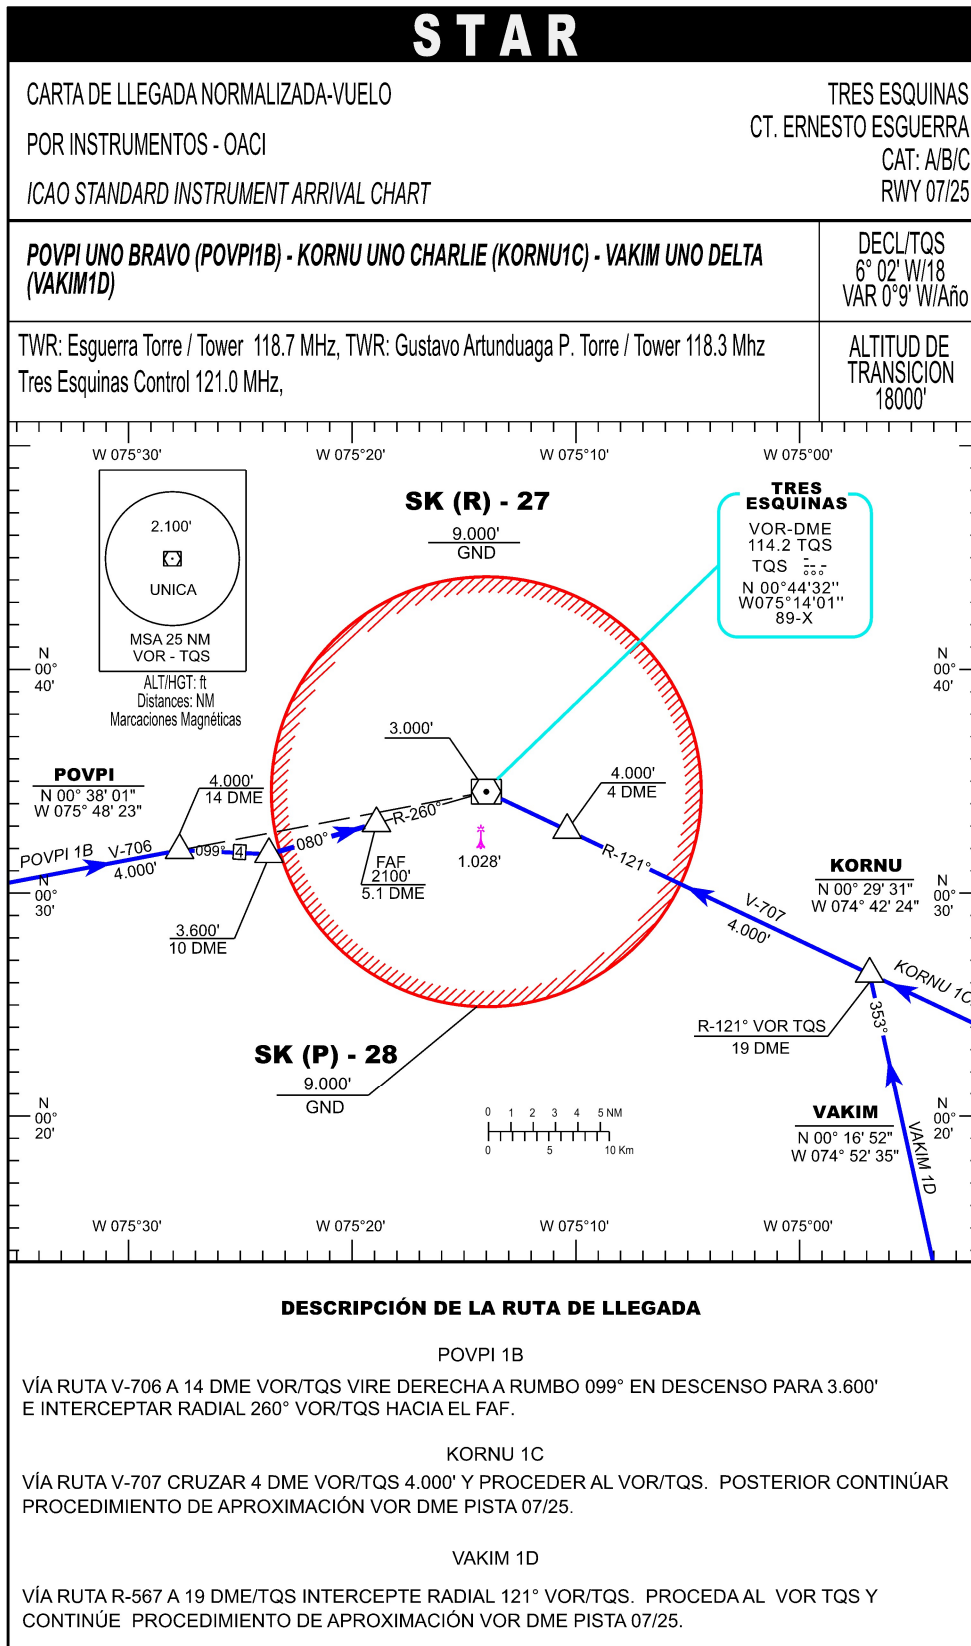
STAR

CARTA DE LLEGADA NORMALIZADA-VUELO
POR INSTRUMENTOS - OACI
ICAO STANDARD INSTRUMENT ARRIVAL CHART

TRES ESQUINAS
CT. ERNESTO ESGUERRA
CAT: A/B/C
RWY 07/25

POVPI UNO BRAVO (POVPI1B) - KORNU UNO CHARLIE (KORNU1C) - VAKIM UNO DELTA (VAKIM1D)

DECL/TQS
6° 02' W/18
VAR 0°9' W/Año

TWR: Esguerra Torre / Tower 118.7 MHz, TWR: Gustavo Artunduaga P. Torre / Tower 118.3 Mhz
Tres Esquinas Control 121.0 MHz,

ALTITUD DE TRANSICION
18000'

W 075°30'
W 075°20'
W 075°10'
W 075°00'

2.100'
UNICA
MSA 25 NM
VOR - TQS

ALT/HGT: ft
Distances: NM
Marcaciones Magnéticas

SK (R) - 27
9.000'
GND

TRES ESQUINAS
VOR-DME
114.2 TQS
TQS
N 00°44'32''
W075°14'01''
89-X

N 00° 40'
N 00° 40'

3.000'
4.000'
4 DME

POVPI
N 00° 38' 01"
W 075° 48' 23"

4.000'
14 DME

POVPI 1B
V-706
4.000'
099°
4
080°
R-260°
FAF
2100'
5.1 DME
1.028'
R-121°

N 00° 30'
N 00° 30'

3.600'
10 DME

KORNU
N 00° 29' 31"
W 074° 42' 24"

V-707
4.000'
KORNU 1C
353°

R-121° VOR TQS
19 DME

SK (P) - 28
9.000'
GND

0 1 2 3 4 5 NM
0 5 10 Km

N 00° 20'
N 00° 20'

VAKIM
N 00° 16' 52"
W 074° 52' 35"
VAKIM 1D

W 075°30'
W 075°20'
W 075°10'
W 075°00'

DESCRIPCIÓN DE LA RUTA DE LLEGADA

POVPI 1B

VÍA RUTA V-706 A 14 DME VOR/TQS VIRE DERECHA A RUMBO 099° EN DESCENSO PARA 3.600' E INTERCEPTAR RADIAL 260° VOR/TQS HACIA EL FAF.

KORNU 1C

VÍA RUTA V-707 CRUZAR 4 DME VOR/TQS 4.000' Y PROCEDER AL VOR/TQS. POSTERIOR CONTINÚAR PROCEDIMIENTO DE APROXIMACIÓN VOR DME PISTA 07/25.

VAKIM 1D

VÍA RUTA R-567 A 19 DME/TQS INTERCEPTE RADIAL 121° VOR/TQS. PROCEDA AL VOR TQS Y CONTINÚE PROCEDIMIENTO DE APROXIMACIÓN VOR DME PISTA 07/25.